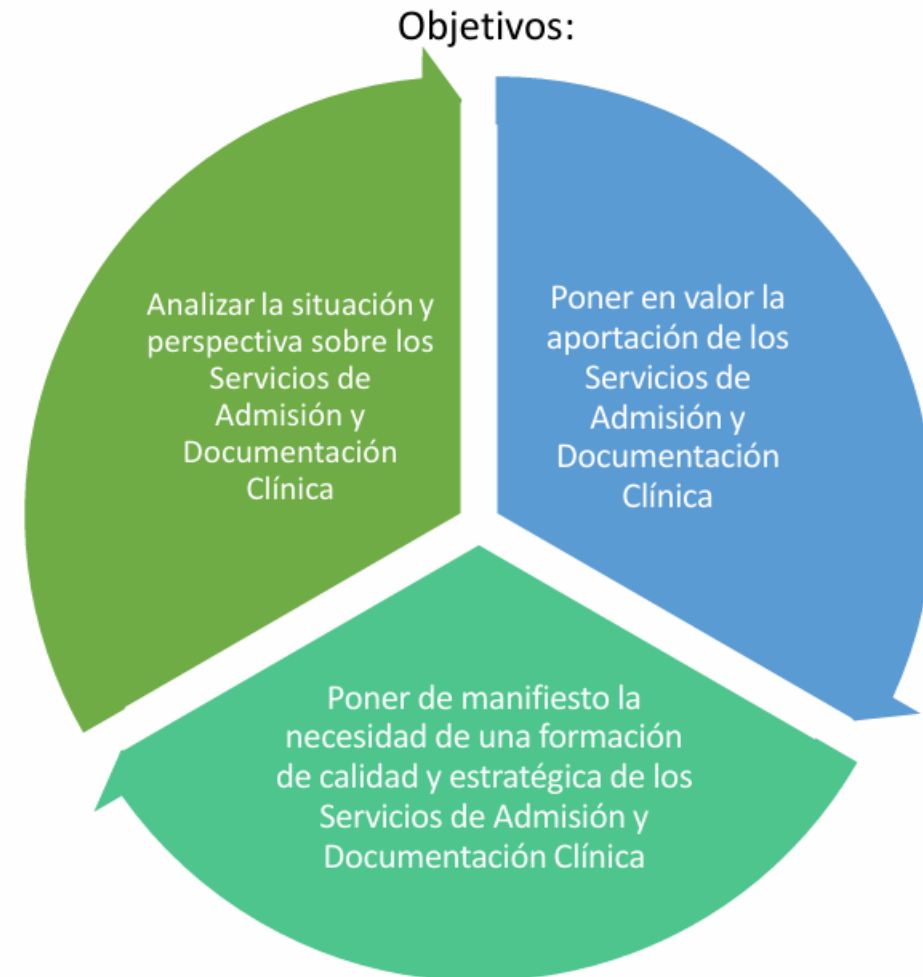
Objetivos:

Analizar la situación y perspectiva sobre los Servicios de Admisión y Documentación Clínica

Poner en valor la aportación de los Servicios de Admisión y Documentación Clínica

Poner de manifiesto la necesidad de una formación de calidad y estratégica de los Servicios de Admisión y Documentación Clínica